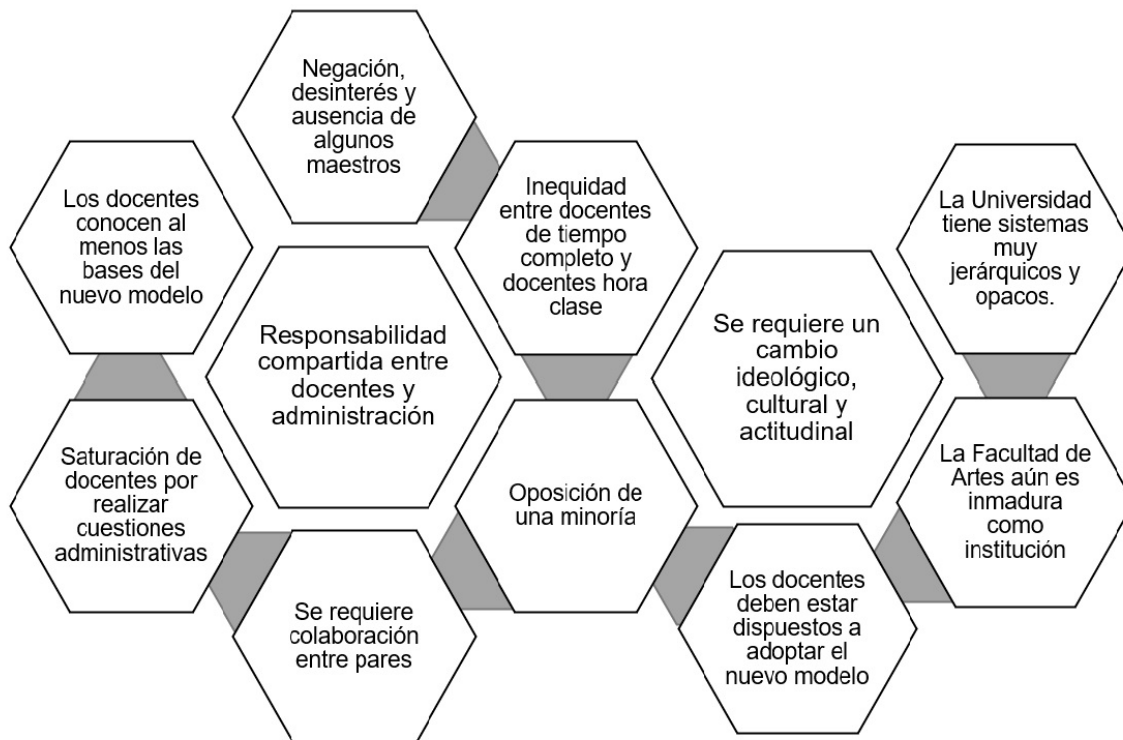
Negación, desinterés y ausencia de algunos maestros

Los docentes conocen al menos las bases del nuevo modelo

Inequidad entre docentes de tiempo completo y docentes hora clase

La Universidad tiene sistemas muy jerárquicos y opacos.

Responsabilidad compartida entre docentes y administración

Se requiere un cambio ideológico, cultural y actitudinal

Saturación de docentes por realizar cuestiones administrativas

Oposición de una minoría

La Facultad de Artes aún es inmadura como institución

Se requiere colaboración entre pares

Los docentes deben estar dispuestos a adoptar el nuevo modelo